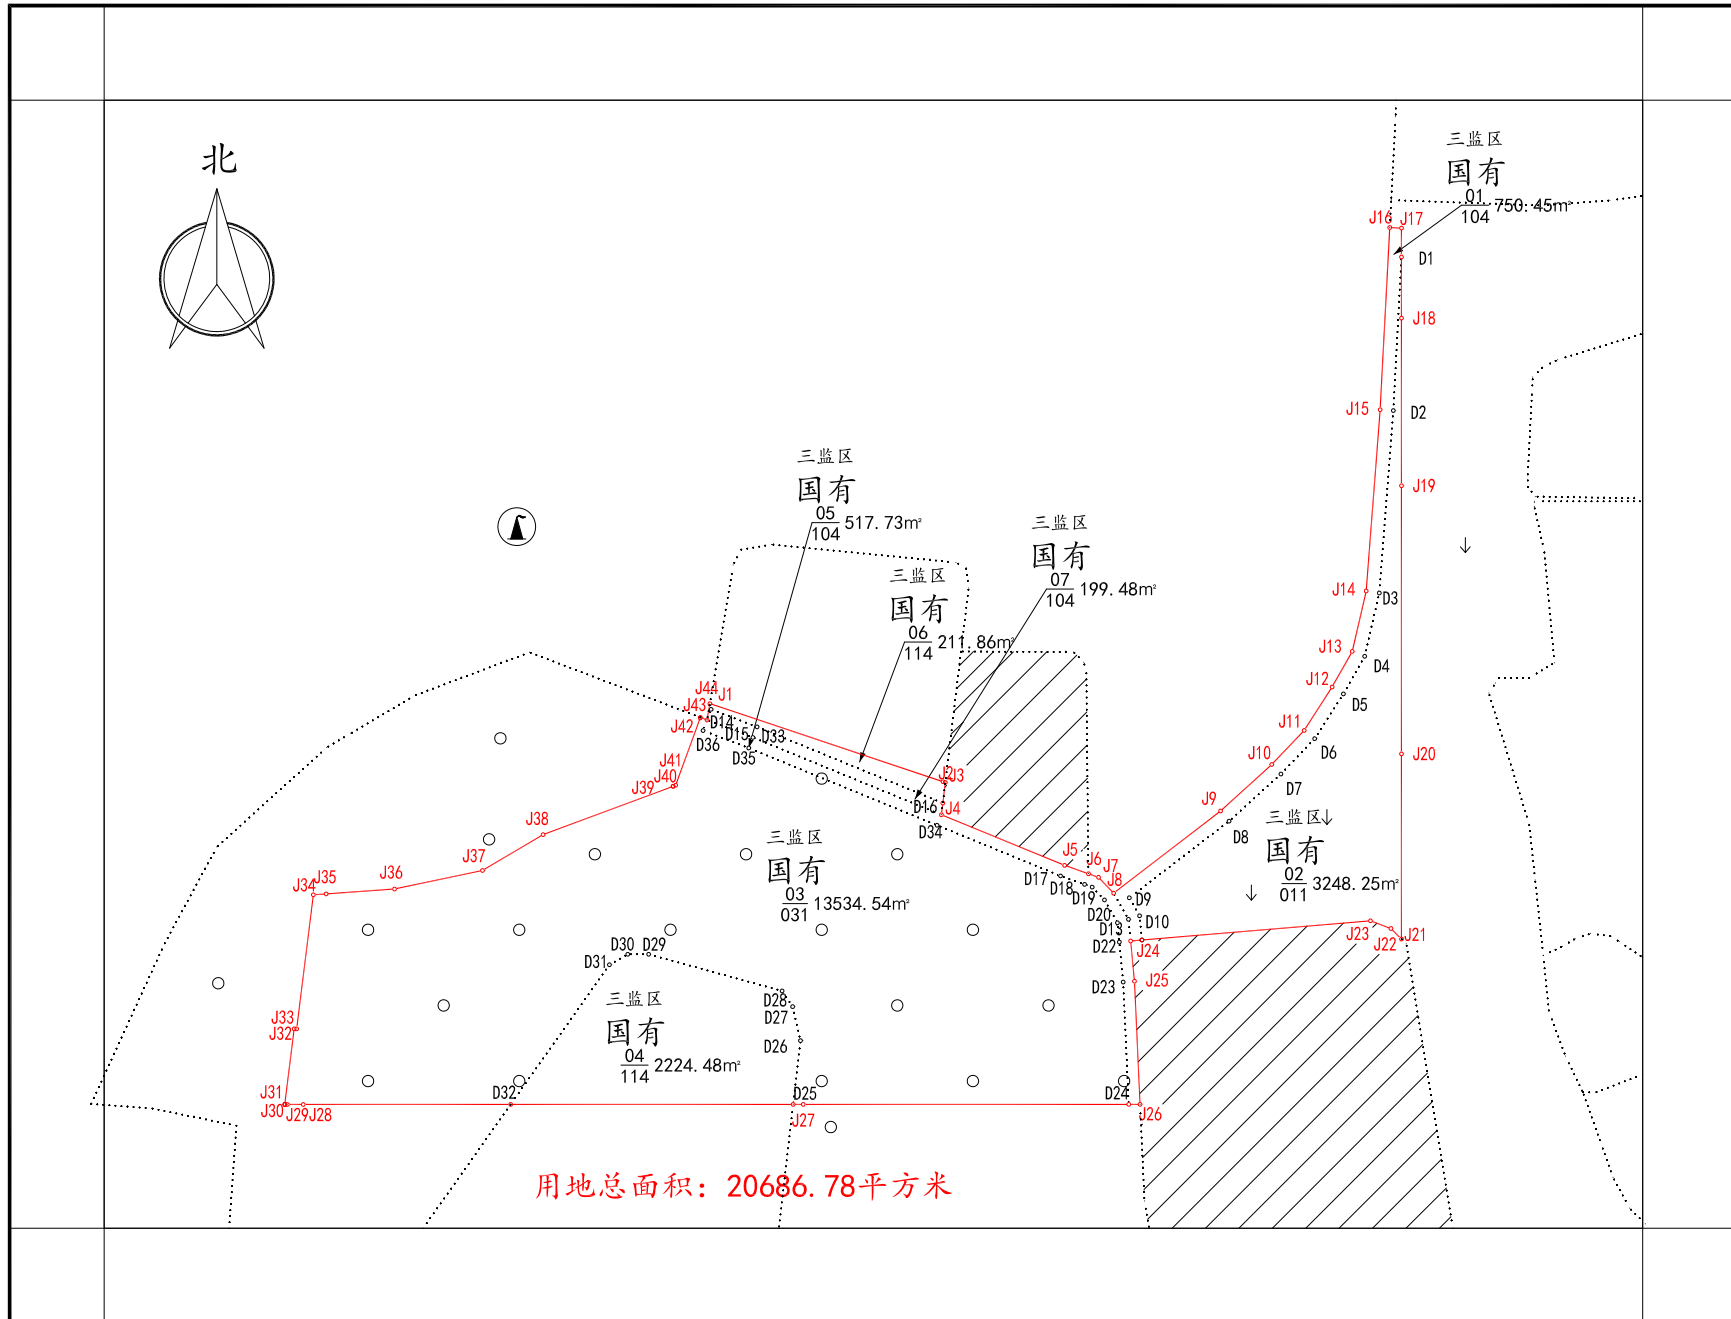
北

三监区
国有
$\frac{01}{104}$ 750.45m²
J16 J17
D1
J18
J15
D2
J19
J14
D3
J13
D4
J12
D5
J11
D6
J10
D7
J9
D8
J20

三监区
国有
$\frac{05}{104}$ 517.73m²

三监区
国有
$\frac{06}{114}$ 211.86m²

三监区
国有
$\frac{07}{104}$ 199.48m²

J44 J1
J43
J42
D14
D15
D33
D36
D35
J41
J40
J39
J2
J3
D16
J4
D34
J38
J37
J36
J34 J35
J5
J6
J7
J8
D17
D18
D19
D9
D20
D10
D13
D22
J24
J23
J22
J21
J25
D23

三监区
国有
$\frac{03}{031}$ 13534.54m²

三监区
国有
$\frac{02}{011}$ 3248.25m²

D30 D29
D31
D28
D27
D26

三监区
国有
$\frac{04}{114}$ 2224.48m²

J33
J32
J31
J30 J29 J28
D32
D25
J27
D24
J26

用地总面积：20686.78平方米